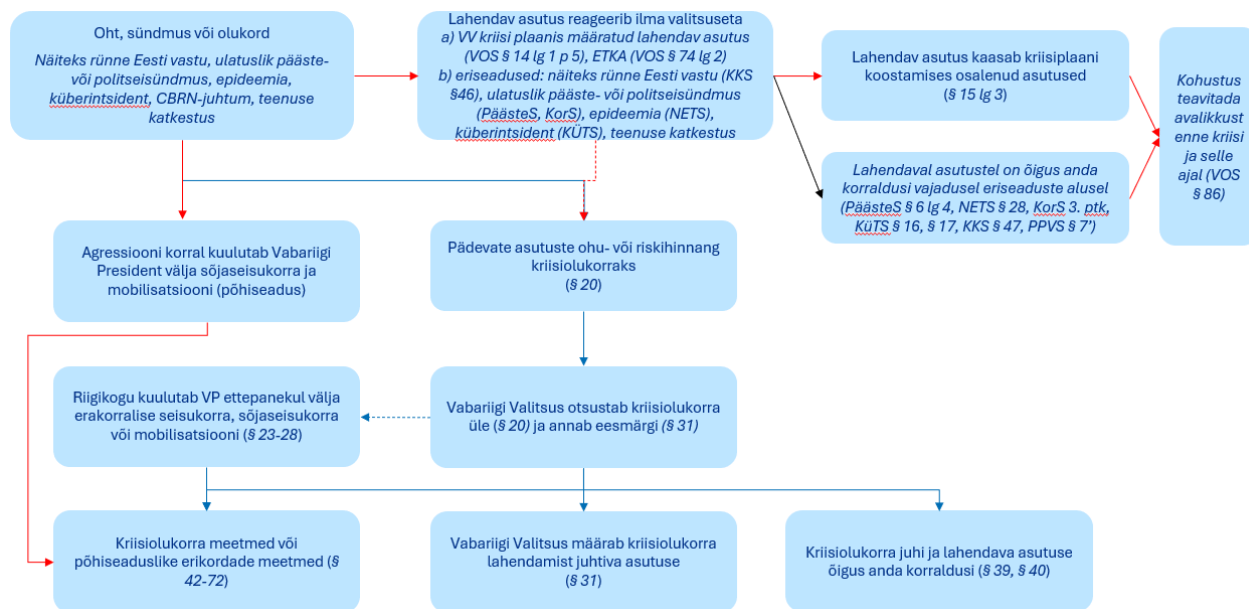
Oht, sündmus või olukord

Näiteks rünne Eesti vastu, ulatuslik pääste- või politseisündmus, epideemia, küberintsident, CBRN-juhtum, teenuse katkestus

Lahendav asutus reageerib ilma valitsuseta
a) VV kriisi plaanis määratud lahendav asutus (VOS § 14 lg 1 p 5), ETKA (VOS § 74 lg 2)
b) eriseadused: näiteks rünne Eesti vastu (KKS §46), ulatuslik pääste- või politseisündmus (PäästeS, KorS), epideemia (NETS), küberintsident (KÜTS), teenuse katkestus

Lahendav asutus kaasab kriisiplaani koostamises osalenud asutused (§ 15 lg 3)

Lahendaval asutustel on õigus anda korraldusi vajadusel eriseaduste alusel (PäästeS § 6 lg 4, NETS § 28, KorS 3. ptk, KüTS § 16, § 17, KKS § 47, PPVS § 7¹)

Kohustus teavitada avalikkust enne kriisi ja selle ajal (VOS § 86)

Agressiooni korral kuulutab Vabariigi President välja sõjaseisukorra ja mobilisatsiooni (põhiseadus)

Pädevate asutuste ohu- või riskihinnang kriisiolukorraks (§ 20)

Riigikogu kuulutab VP ettepanekul välja erakorralise seisukorra, sõjaseisukorra või mobilisatsiooni (§ 23-28)

Vabariigi Valitsus otsustab kriisiolukorra üle (§ 20) ja annab eesmärgi (§ 31)

Kriisiolukorra meetmed või põhiseaduslike erikordade meetmed (§ 42-72)

Vabariigi Valitsus määrab kriisiolukorra lahendamist juhtiva asutuse (§ 31)

Kriisiolukorra juhi ja lahendava asutuse õigus anda korraldusi (§ 39, § 40)